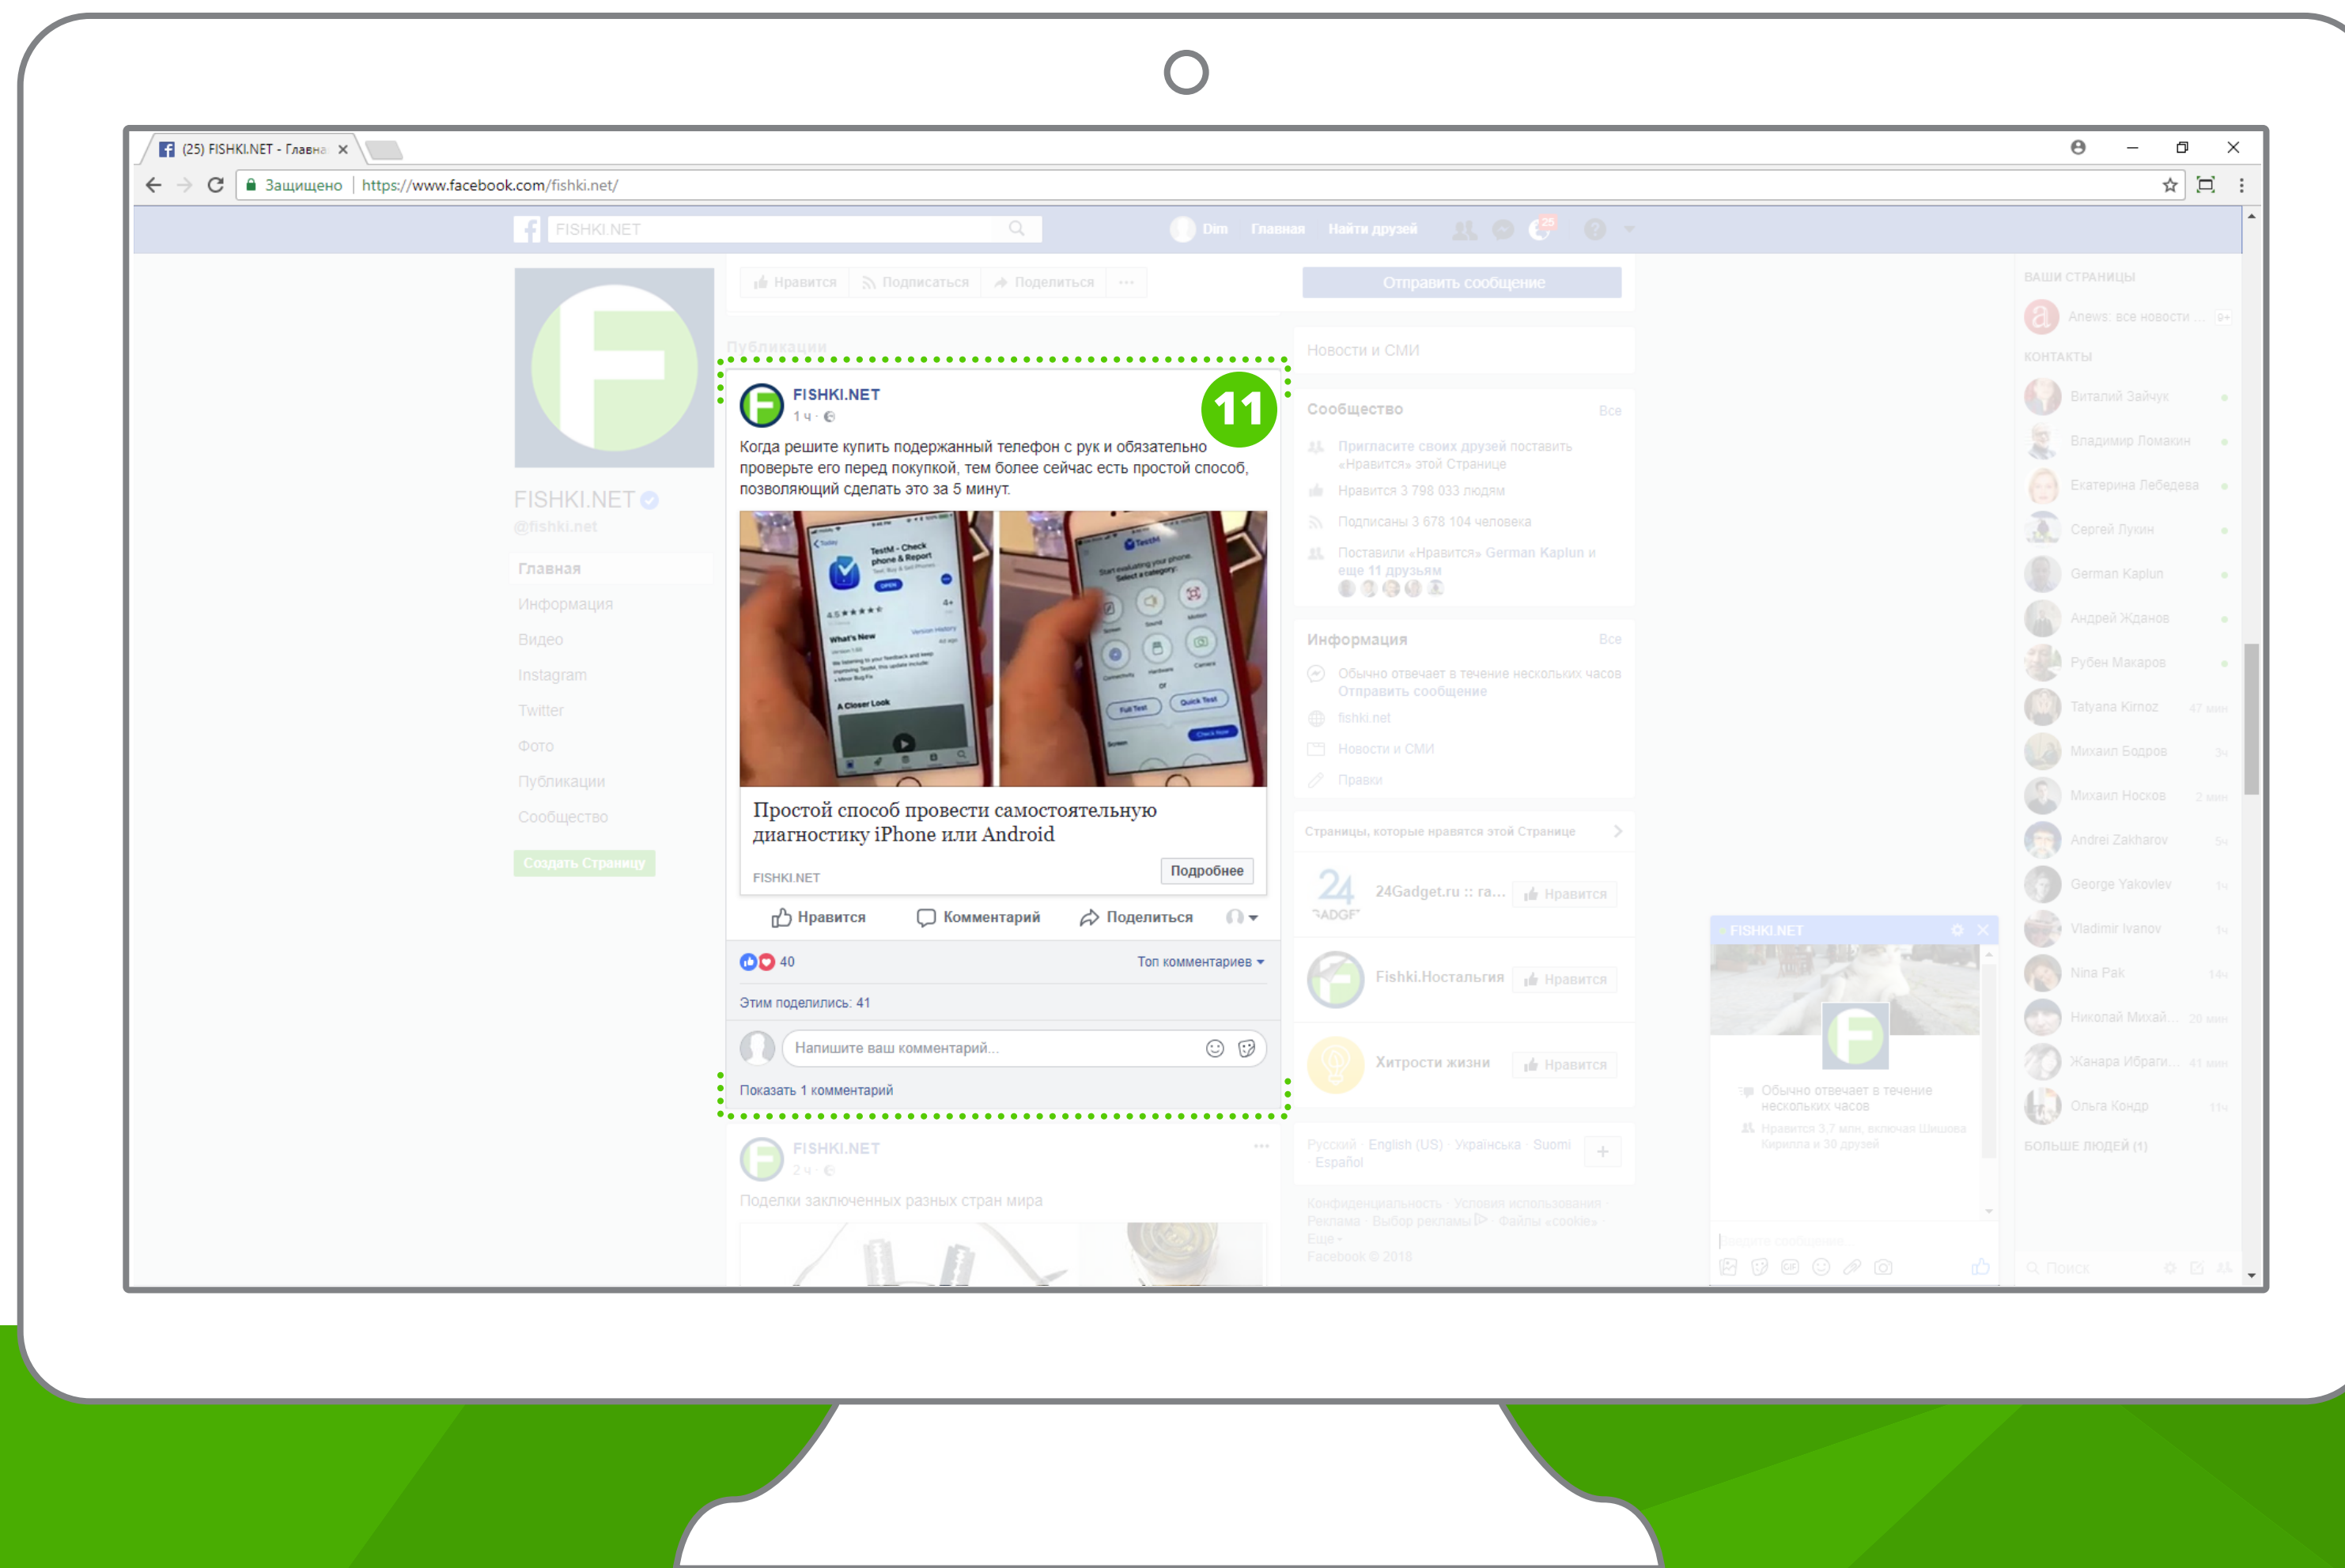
(25) FISHKI.NET - Главна ×

Защищено | https://www.facebook.com/fishki.net/

FISHKI.NET

Dim Главная Найти друзей

Нравится Подписаться Поделиться ···

Отправить сообщение

Публикации

FISHKI.NET
@fishki.net

Главная
Информация
Видео
Instagram
Twitter
Фото
Публикации
Сообщество

Создать Страницу

FISHKI.NET
1 ч ·

11

Когда решите купить подержанный телефон с рук и обязательно проверьте его перед покупкой, тем более сейчас есть простой способ, позволяющий сделать это за 5 минут.

Простой способ провести самостоятельную диагностику iPhone или Android

FISHKI.NET

Подробнее

Нравится Комментарий Поделиться

40

Топ комментариев

Этим поделились: 41

Напишите ваш комментарий...

Показать 1 комментарий

FISHKI.NET
2 ч ·

Поделки заключенных разных стран мира

Новости и СМИ

Сообщество Все

Пригласите своих друзей поставить «Нравится» этой Странице

Нравится 3 798 033 людям

Подписаны 3 678 104 человека

Поставили «Нравится» German Kaplun и еще 11 друзьям

Информация Все

Обычно отвечает в течение нескольких часов
Отправить сообщение

fishki.net

Новости и СМИ

Правки

Страницы, которые нравятся этой Странице

24Gadget.ru :: га... Нравится

Fishki.Ностальгия Нравится

Хитрости жизни Нравится

Русский · English (US) · Українська · Suomi · Español

Конфиденциальность · Условия использования · Реклама · Выбор рекламы · Файлы «cookie» · Еще ·
Facebook © 2018

FISHKI.NET

Обычно отвечает в течение нескольких часов

Нравится 3,7 млн, включая Шишова Кирилла и 30 друзей

ВАШИ СТРАНИЦЫ

Anews: все новости ...

КОНТАКТЫ

Виталий Зайчук
Владимир Ломакин
Екатерина Лебедева
Сергей Лукин
German Kaplun
Андрей Жданов
Рубен Макаров
Tatyana Kimoz
Михаил Бодров
Михаил Носков
Andrei Zakharov
George Yakovlev
Vladimir Ivanov
Nina Pak
Николай Михай...
Жанара Ибраги...
Ольга Кондр

БОЛЬШЕ ЛЮДЕЙ (1)

Поиск